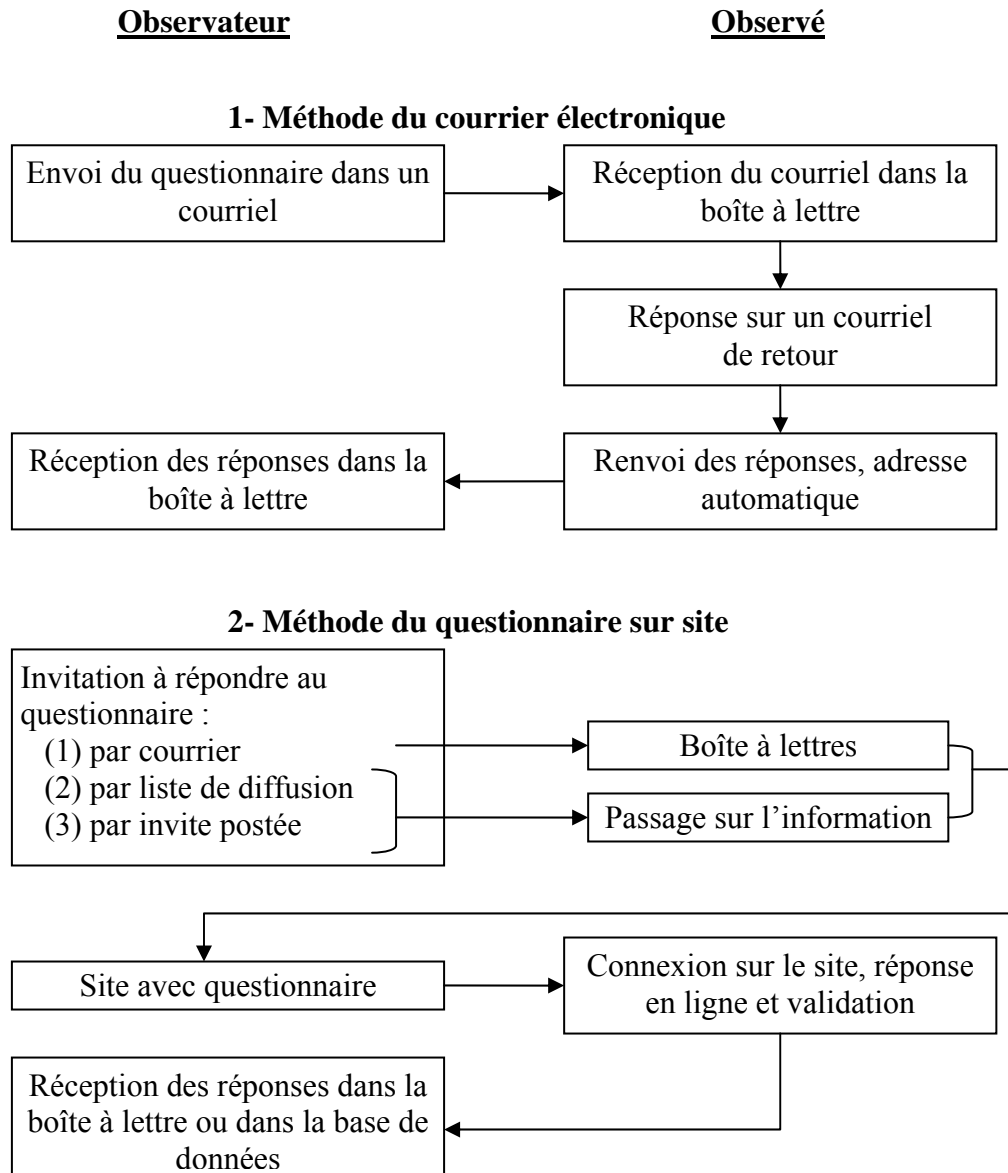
**Observateur** **Observé**

**1- Méthode du courrier électronique**

Envoi du questionnaire dans un courriel

Réception du courriel dans la boîte à lettre

Réponse sur un courriel de retour

Renvoi des réponses, adresse automatique

Réception des réponses dans la boîte à lettre

**2- Méthode du questionnaire sur site**

Invitation à répondre au questionnaire :
(1) par courrier
(2) par liste de diffusion
(3) par invite postée

Boîte à lettres

Passage sur l'information

Site avec questionnaire

Connexion sur le site, réponse en ligne et validation

Réception des réponses dans la boîte à lettre ou dans la base de données